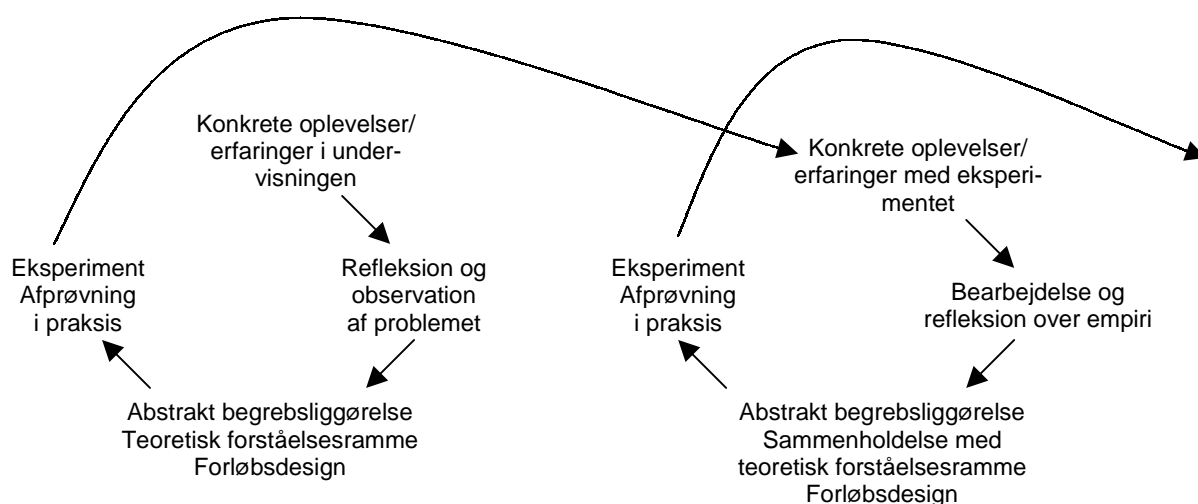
Konkrete oplevelser/ erfaringer i undervisningen

Refleksion og observation af problemet

Abstrakt begrebsliggørelse
Teoretisk forståelsesramme
Forløbsdesign

Eksperiment
Afprøvning
i praksis

Konkrete oplevelser/ erfaringer med eksperimentet

Bearbejdelse og refleksion over empiri

Abstrakt begrebsliggørelse
Sammenholdelse med teoretisk forståelsesramme
Forløbsdesign

Eksperiment
Afprøvning
i praksis